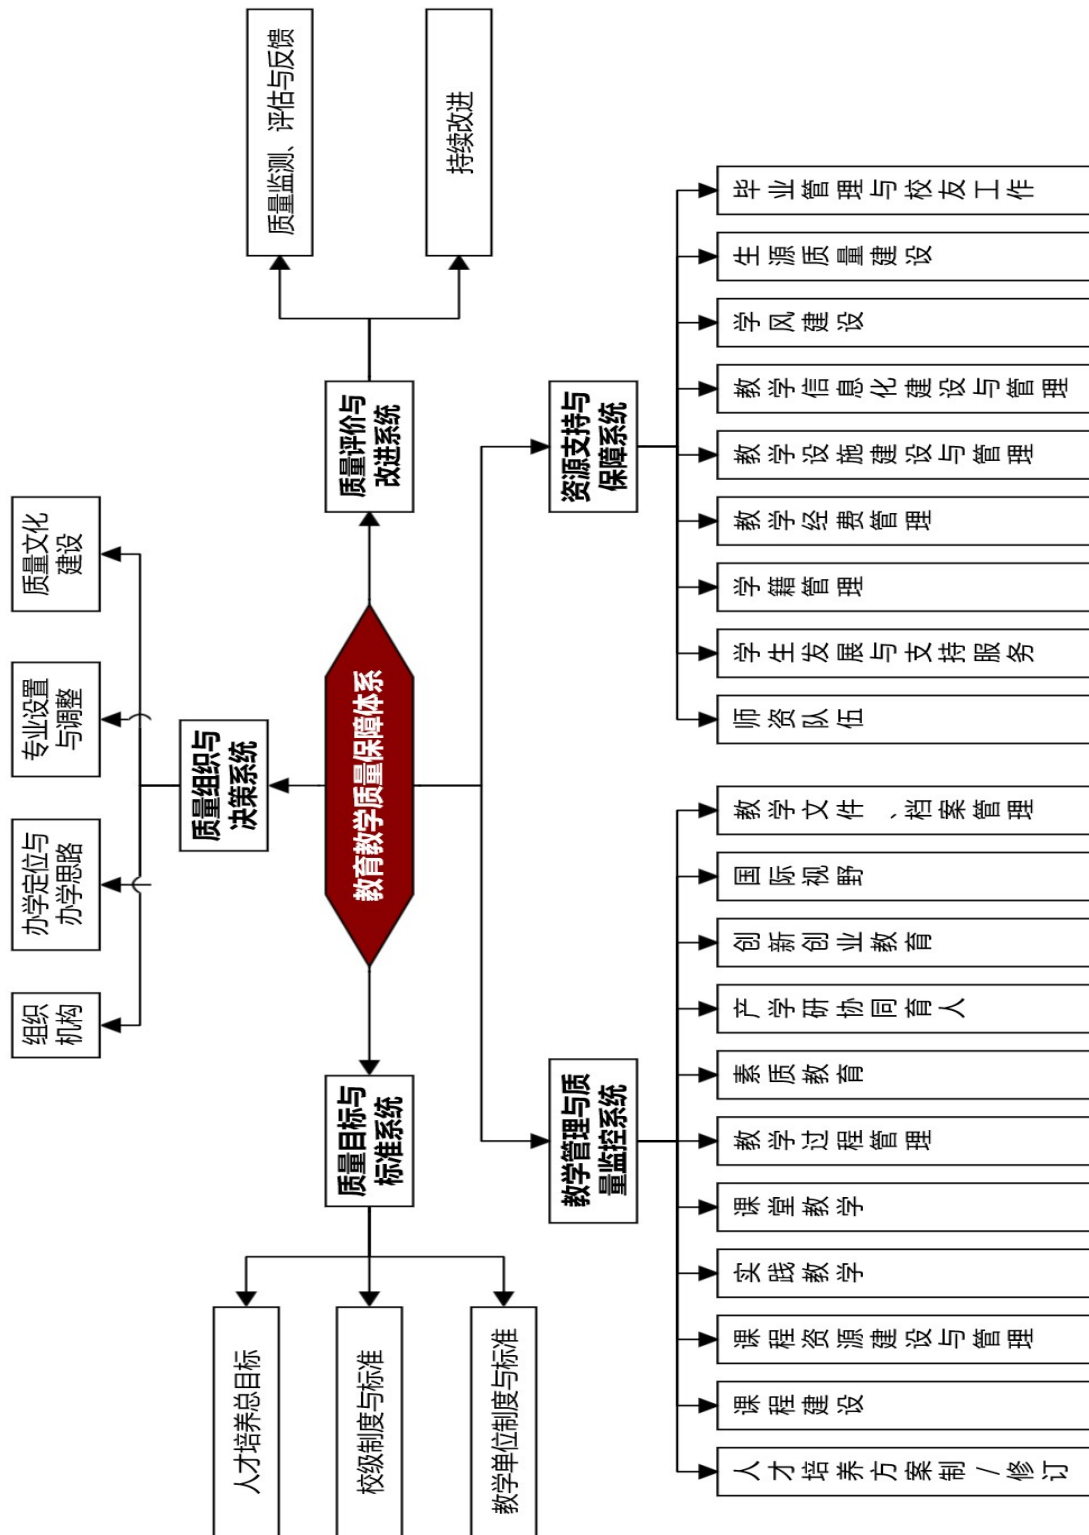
教育教学质量保障体系

质量评价与改进系统

质量监测、评估与反馈

持续改进

质量组织与决策系统

质量文化建设

专业设置与调整

办学定位与办学思路

组织机构

质量目标与标准系统

人才培养总目标

校级制度与标准

教学单位制度与标准

资源支持与保障系统

毕业管理与校友工作

生源质量建设

学风建设

教学信息化建设与管理

教学设施建设与管理

教学经费管理

学籍管理

学生发展与支持服务

师资队伍

教学管理与质量监控系统

教学文件、档案管理

国际视野

创新创业教育

产学研协同育人

素质教育

教学过程管理

课堂教学

实践教学

课程资源建设与管理

课程建设

人才培养方案制/修订